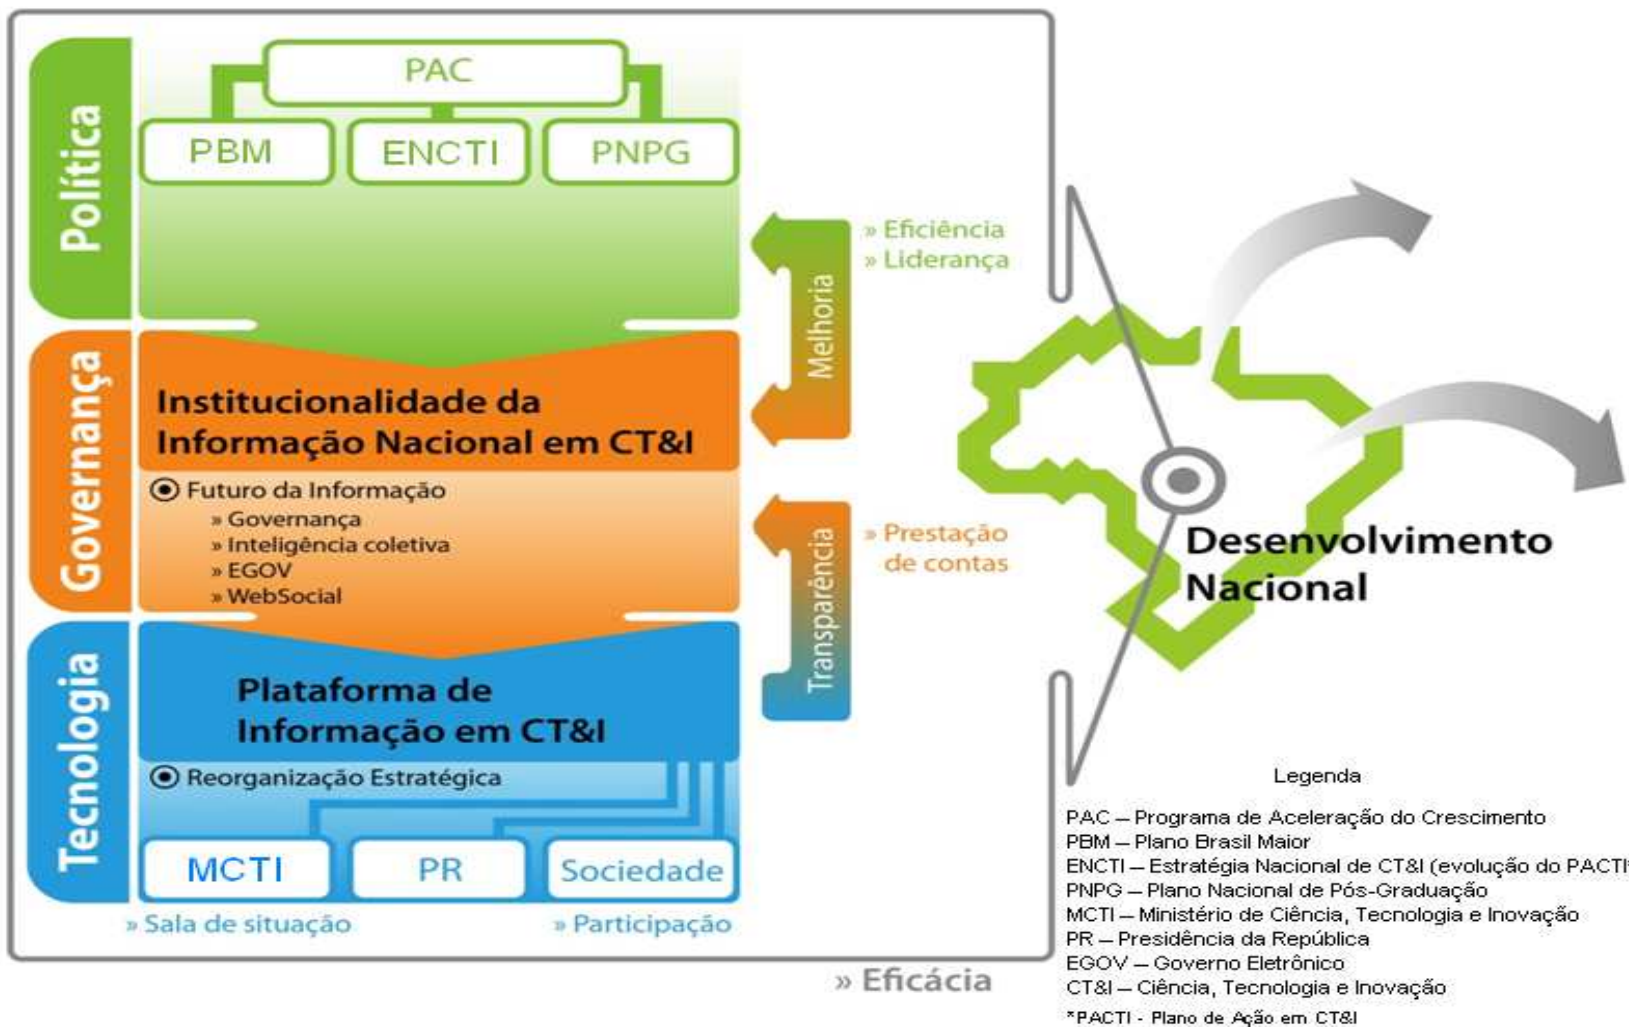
Política

PAC

PBM

ENCTI

PNPG

Governança

Institucionalidade da Informação Nacional em CT&I

Futuro da Informação
» Governança
» Inteligência coletiva
» EGOV
» WebSocial

Tecnologia

Plataforma de Informação em CT&I

Reorganização Estratégica

MCTI

PR

Sociedade

» Sala de situação

» Participação

Melhoria

» Eficiência
» Liderança

Transparência

» Prestação de contas

» Eficácia

Desenvolvimento Nacional

Legenda

PAC – Programa de Aceleração do Crescimento
PBM – Plano Brasil Maior
ENCTI – Estratégia Nacional de CT&I (evolução do PACTI
PNPG – Plano Nacional de Pós-Graduação
MCTI – Ministério de Ciência, Tecnologia e Inovação
PR – Presidência da República
EGOV – Governo Eletrônico
CT&I – Ciência, Tecnologia e Inovação
*PACTI - Plano de Ação em CT&I